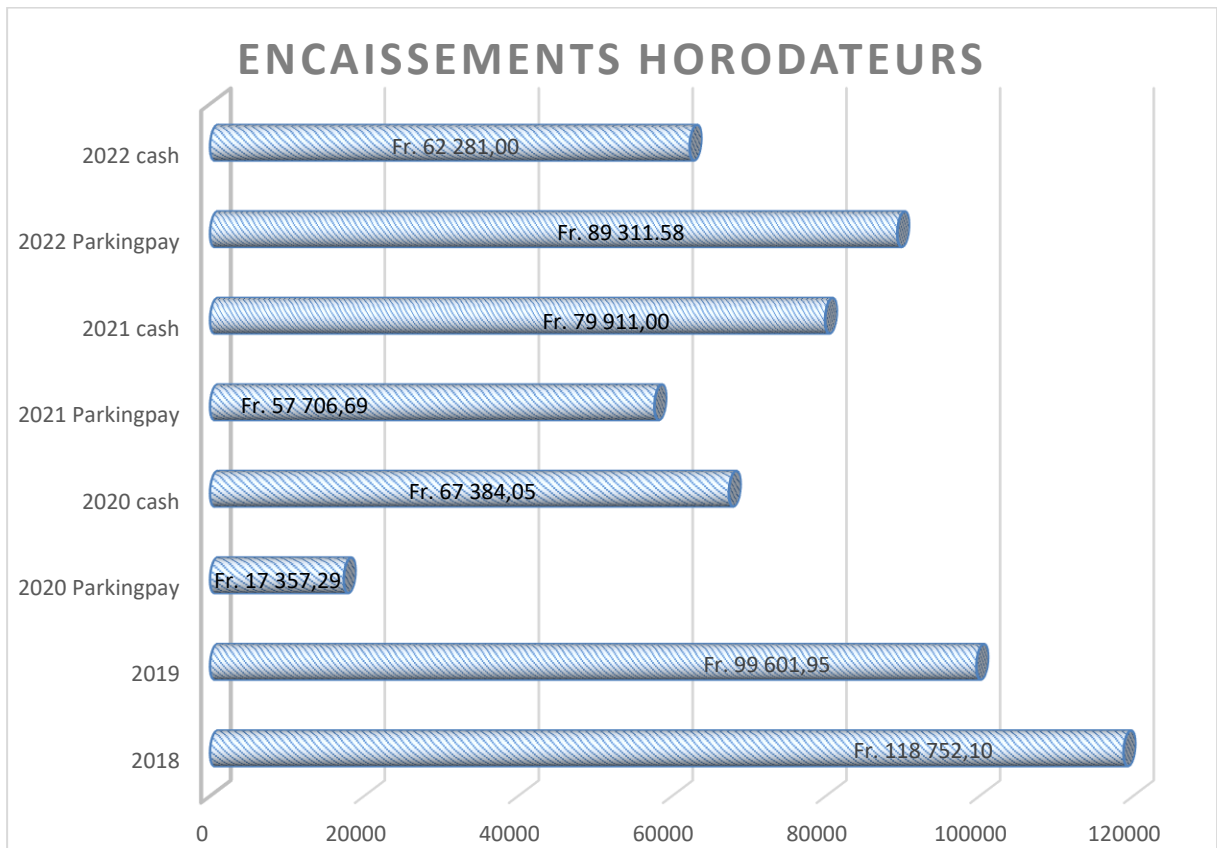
ENCAISSEMENTS HORODATEURS

2022 cash
Fr. 62 281,00

2022 Parkingpay
Fr. 89 311.58

2021 cash
Fr. 79 911,00

2021 Parkingpay
Fr. 57 706,69

2020 cash
Fr. 67 384,05

2020 Parkingpay
Fr. 17 357,29

2019
Fr. 99 601,95

2018
Fr. 118 752,10

0 20000 40000 60000 80000 100000 120000